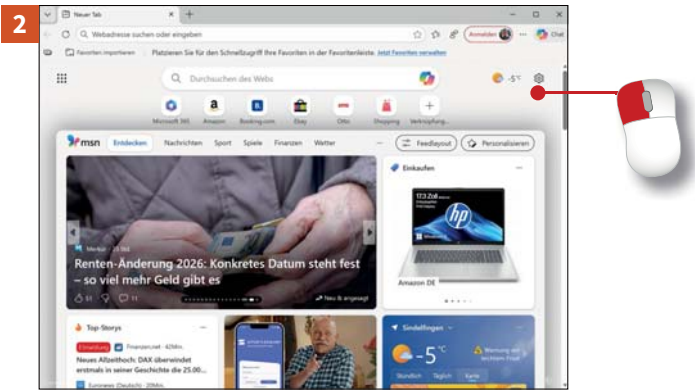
2

Neuer Tab

Webadresse suchen oder eingeben

Anmelden

Chat

Favoriten importieren

Platzieren Sie für den Schnellzugriff Ihre Favoriten in der Favoritenleiste. Jetzt Favoriten verwalten

Durchsuchen des Webs

-5°

Microsoft 365

Amazon

Booking.com

Ebay

Otto

Shopping

Verknüpfung...

msn

Entdecken

Nachrichten

Sport

Spiele

Finanzen

Wetter

Feedlayout

Personalisieren

Merkur · 15 Std.

Renten-Änderung 2026: Konkretes Datum steht fest – so viel mehr Geld gibt es

51

11

Neu & angesagt

Einkaufen

hp

Amazon DE

Top-Storys

Finanzen.net · 42Min.

Neues Allzeithoch: DAX überwindet erstmals in seiner Geschichte die 25.00...

Euronews (Deutsch) · 20 Min.

Sindelfingen

-5 °C

Warnung vor Frost

Stündlich

Täglich

Karte